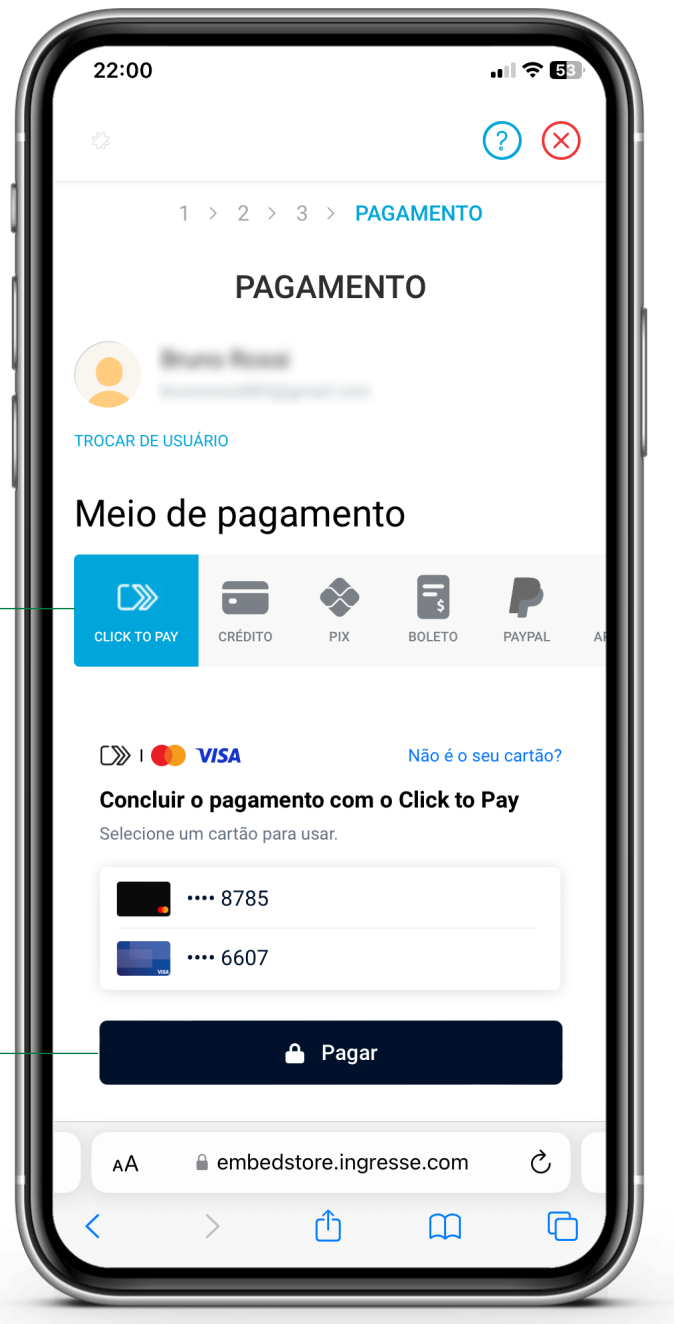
22:00

53

1 > 2 > 3 > PAGAMENTO

PAGAMENTO

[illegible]
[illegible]

TROCAR DE USUÁRIO

Meio de pagamento

CLICK TO PAY
CRÉDITO
PIX
BOLETO
PAYPAL
AI

VISA
Não é o seu cartão?

Concluir o pagamento com o Click to Pay

Selecione um cartão para usar.

•••• 8785

•••• 6607

Pagar

AA embedstore.ingresse.com